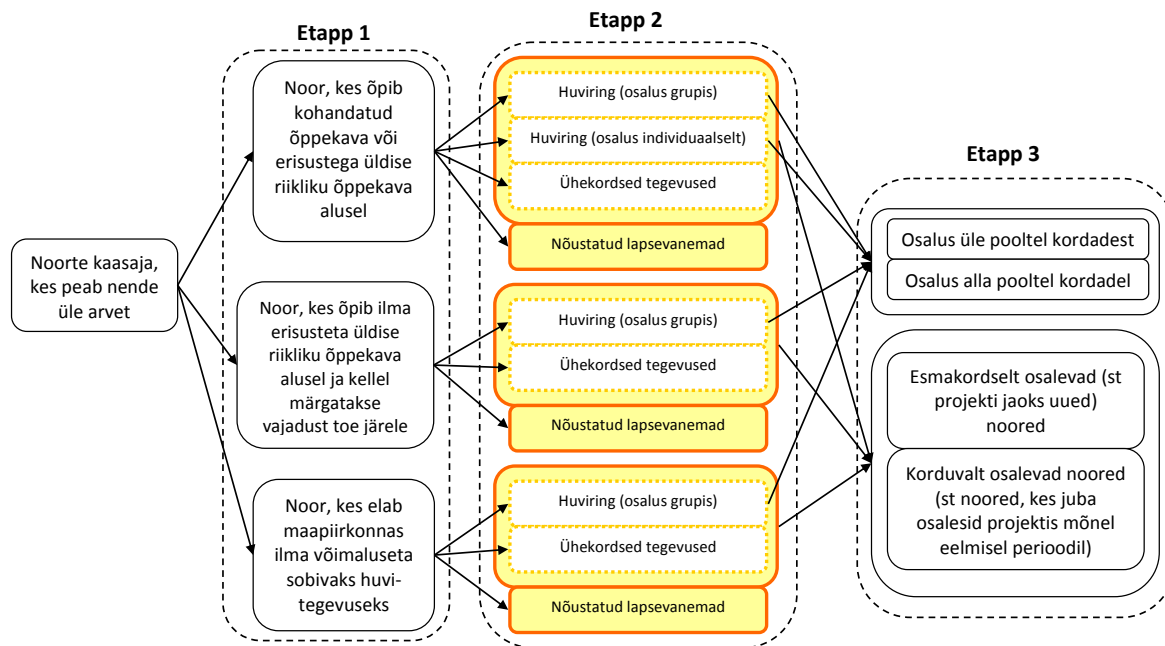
Etapp 1

Etapp 2

Etapp 3

Noorte kaasaja, kes peab nende üle arvet

Noor, kes õpib kohandatud õppekava või erisustega üldise riikliku õppekava alusel

Noor, kes õpib ilma erisusteta üldise riikliku õppekava alusel ja kellel märgatakse vajadust toe järele

Noor, kes elab maapiirkonnas ilma võimaluseta sobivaks huvi-tegevuseks

Huviring (osalus grupis)

Huviring (osalus individuaalselt)

Ühekordsed tegevused

Nõustatud lapsevanemad

Huviring (osalus grupis)

Ühekordsed tegevused

Nõustatud lapsevanemad

Huviring (osalus grupis)

Ühekordsed tegevused

Nõustatud lapsevanemad

Osalus üle pooltel kordadest

Osalus alla pooltel kordadel

Esmakordselt osalevad (st projekti jaoks uued) noored

Korduvalt osalevad noored (st noored, kes juba osalesid projektis mõnel eelmisel perioodil)